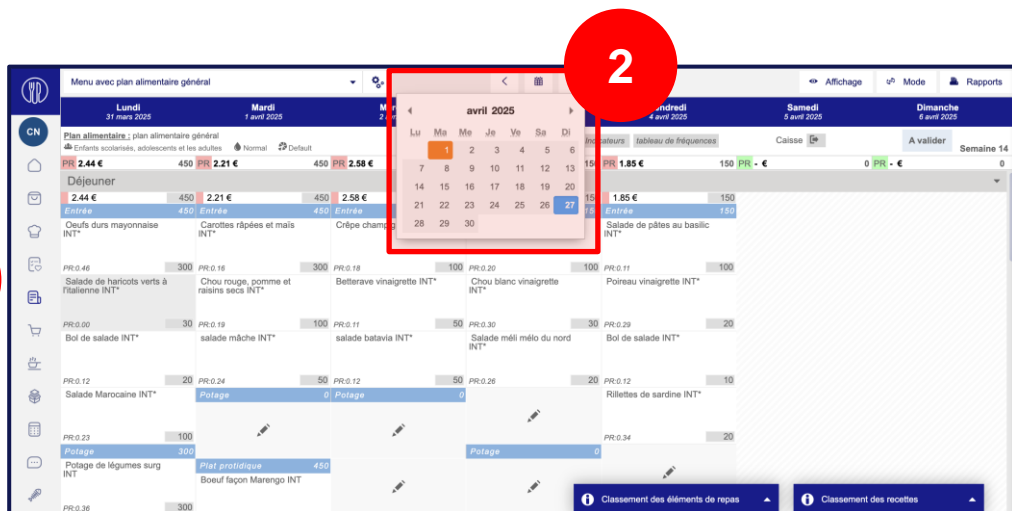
2

CN

Menu avec plan alimentaire général

Affichage | Mode | Rapports

Lundi
31 mars 2025

Mardi
1 avril 2025

M
2

ndredi
4 avril 2025

Samedi
5 avril 2025

Dimanche
6 avril 2025

avril 2025

| Lu | Ma | Me | Je | Ve | Sa | Di |
|---|---|---|---|---|---|---|
| 31 | 1 | 2 | 3 | 4 | 5 | 6 |
| 7 | 8 | 9 | 10 | 11 | 12 | 13 |
| 14 | 15 | 16 | 17 | 18 | 19 | 20 |
| 21 | 22 | 23 | 24 | 25 | 26 | 27 |
| 28 | 29 | 30 | | | | |

Plan alimentaire : plan alimentaire général
Enfants scolarisés, adolescents et les adultes Normal Default

icateurs tableau de fréquences

Caisse

A valider

Semaine 14

PR 2.44 € 450 PR 2.21 € 450 PR 2.58 € 15 PR 1.85 € 150 PR - € 0 PR - € 0

Déjeuner

2.44 € 450 | 2.21 € 450 | 2.58 € | 15 | 1.85 € 150

Entrée 450 | Entrée 450 | Entrée | 75 | Entrée 150

Oeufs durs mayonnaise INT* | Carottes râpées et maïs INT* | Crêpe champ | | Salade de pâtes au basilic INT*

PR:0.46 300 | PR:0.16 300 | PR:0.18 100 | PR:0.20 100 | PR:0.11 100

Salade de haricots verts à l'italienne INT* | Chou rouge, pomme et raisins secs INT* | Betterave vinaigrette INT* | Chou blanc vinaigrette INT* | Poireau vinaigrette INT*

PR:0.00 30 | PR:0.19 100 | PR:0.11 50 | PR:0.30 30 | PR:0.29 20

Bol de salade INT* | salade mâche INT* | salade batavia INT* | Salade méli mélo du nord INT* | Bol de salade INT*

PR:0.12 20 | PR:0.24 50 | PR:0.12 50 | PR:0.26 20 | PR:0.12 10

Salade Marocaine INT* | Potage 0 | Potage 0 | | Rillettes de sardine INT*

PR:0.23 100 | | | | PR:0.34 20

Potage 300 | | | Potage 0

Potage de légumes surg INT | Plat protidique 450
Boeuf façon Marengo INT

PR:0.36 300

Classement des éléments de repas

Classement des recettes